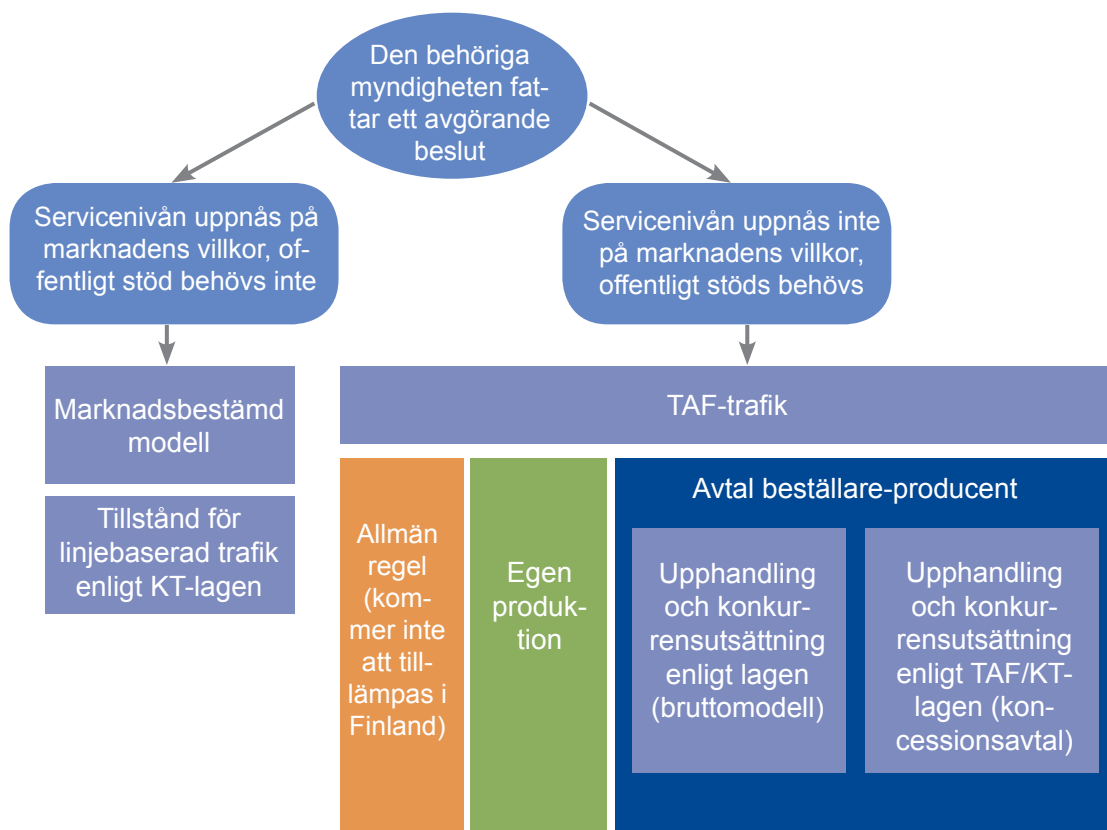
Den behöriga myndigheten fattar ett avgörande beslut

Servicenivån uppnås på marknadens villkor, offentligt stöd behövs inte

Servicenivån uppnås inte på marknadens villkor, offentligt stöds behövs

Marknadsbestämd modell

Tillstånd för linjebaserad trafik enligt KT-lagen

TAF-trafik

Allmän regel (kommer inte att tillämpas i Finland)

Egen produktion

Avtal beställare-producent

Upphandling och konkurrensutsättning enligt lagen (bruttomodell)

Upphandling och konkurrensutsättning enligt TAF/KT-lagen (koncessionsavtal)